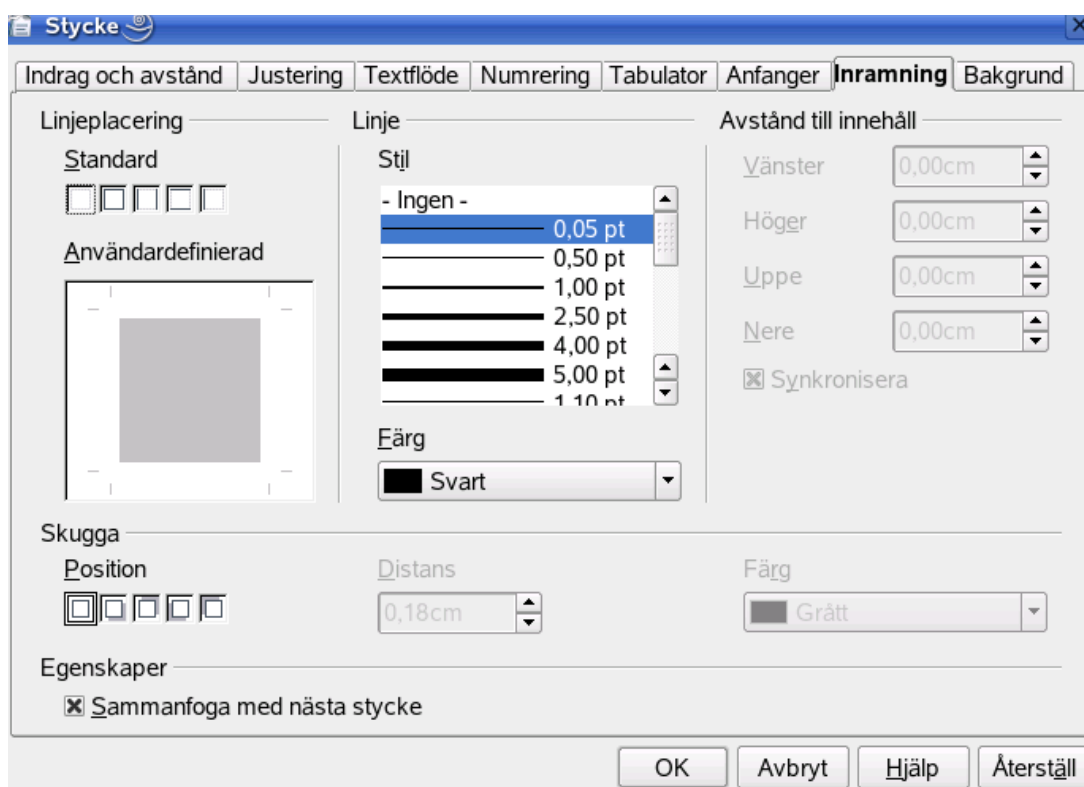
Stycke

Indrag och avstånd | Justering | Textflöde | Numrering | Tabulator | Anfanger | Inramning | Bakgrund

Linjeplacering

Standard

Användardefinierad

Linje

Stil

- Ingen -
0,05 pt
0,50 pt
1,00 pt
2,50 pt
4,00 pt
5,00 pt
1,10 pt

Färg

Svart

Avstånd till innehåll

Vänster 0,00cm
Höger 0,00cm
Uppe 0,00cm
Nere 0,00cm

Synkronisera

Skugga

Position

Distans

0,18cm

Färg

Grått

Egenskaper

Sammanfoga med nästa stycke

OK | Avbryt | Hjälp | Återställ